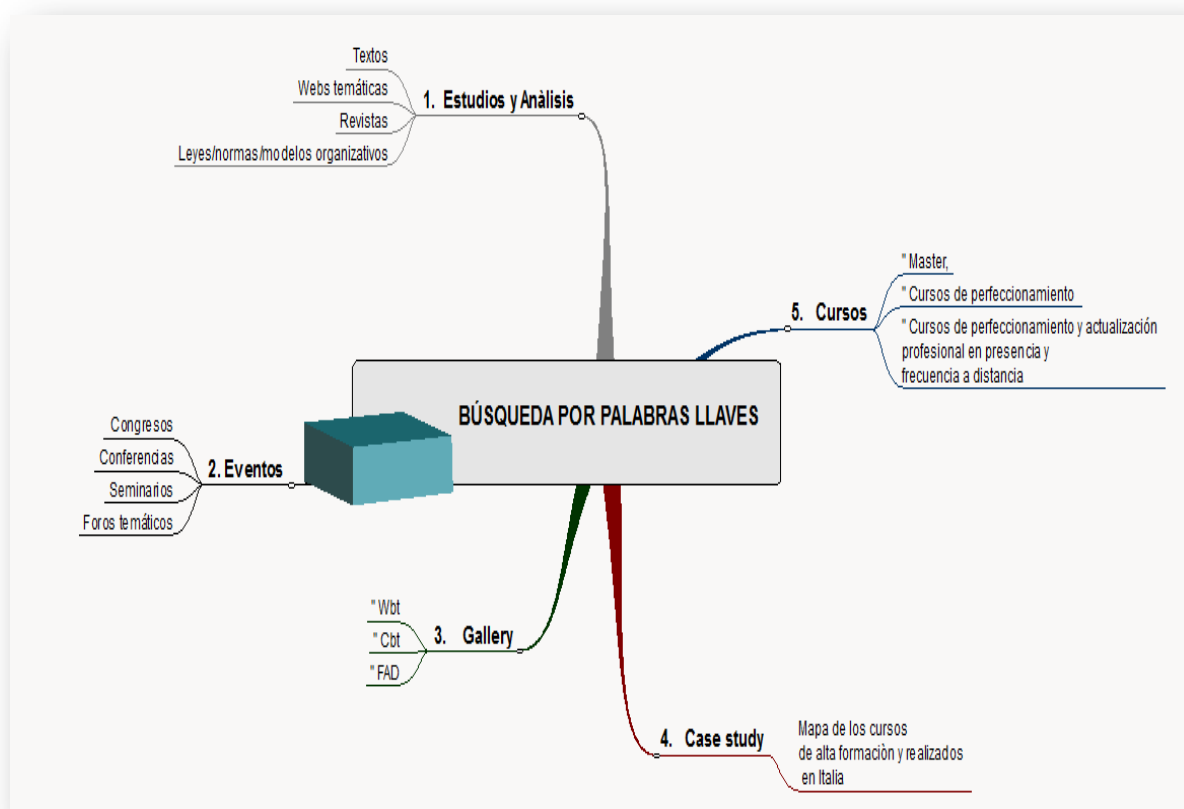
BÚSQUEDA POR PALABRAS LLAVES

1. Estudios y Anàlisis
Textos
Webs temáticas
Revistas
Leyes/normas/modelos organizativos

5. Cursos
" Master,
" Cursos de perfeccionamiento
" Cursos de perfeccionamiento y actualización profesional en presencia y frecuencia a distancia

2. Eventos
Congresos
Conferencias
Seminarios
Foros temáticos

3. Gallery
" Wbt
" Cbt
" FAD

4. Case study
Mapa de los cursos de alta formaciòn y realizados en Italia